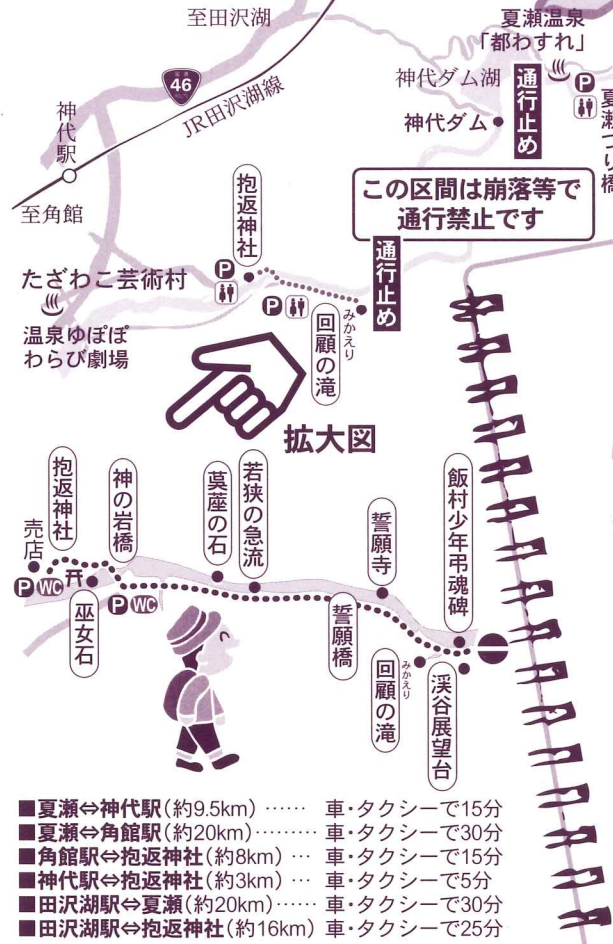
至田沢湖

夏瀬温泉
「都わすれ」

46

JR田沢湖線

神代ダム湖

通行止め

P

夏瀬つり橋

神代駅

神代ダム

至角館

この区間は崩落等で通行禁止です

抱返神社

P

通行止め

たざわこ芸術村

温泉ゆぽぽ
わらび劇場

P

みかえり
回顧の滝

拡大図

抱返神社

神の岩橋

莫蓙の石

若狭の急流

誓願寺

飯村少年弔魂碑

売店

P WC

巫女石

P WC

誓願橋

みかえり
回顧の滝

渓谷展望台

■夏瀬⇔神代駅(約9.5km)…… 車・タクシーで15分
■夏瀬⇔角館駅(約20km)……… 車・タクシーで30分
■角館駅⇔抱返神社(約8km)… 車・タクシーで15分
■神代駅⇔抱返神社(約3km)… 車・タクシーで5分
■田沢湖駅⇔夏瀬(約20km)…… 車・タクシーで30分
■田沢湖駅⇔抱返神社(約16km) 車・タクシーで25分